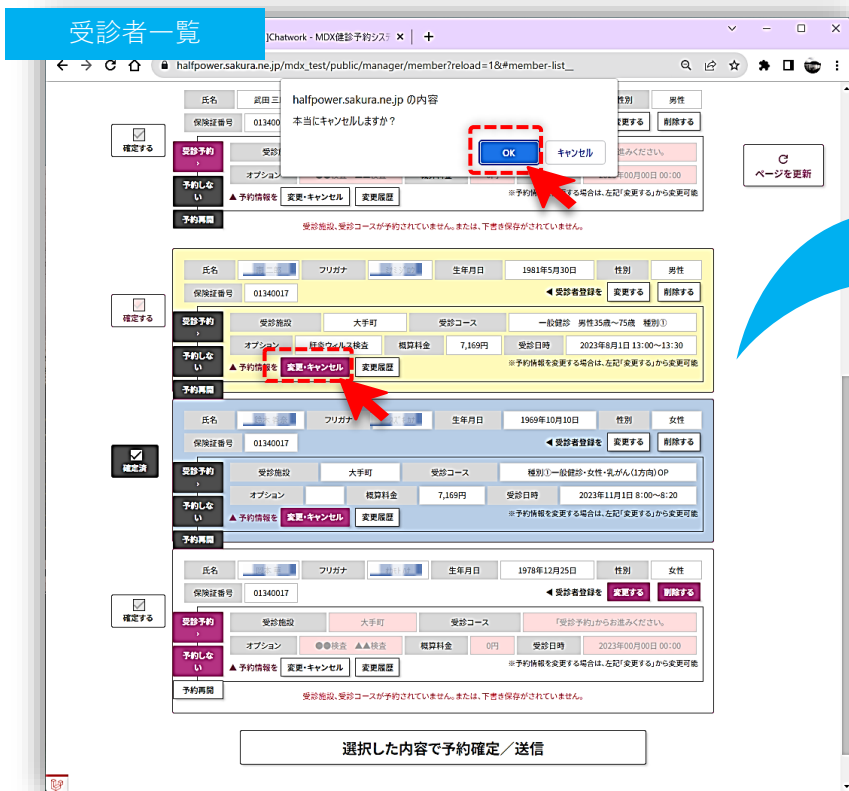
受診者一覧

]Chatwork - MDX健診予約システ ×

halfpower.sakura.ne.jp/mdx_test/public/manager/member?reload=1&#member-list_

氏名 武田 三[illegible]

性別 男性

保険証番号 01340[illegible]

変更する 削除する

確定する

受診予約

予約しない

予約再開

受診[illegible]

オプション

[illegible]みください。

2023年00月00日 00:00

▲予約情報を 変更・キャンセル 変更履歴

※予約情報を変更する場合は、左記「変更する」から変更可能

受診施設、受診コースが予約されていません。または、下書き保存がされていません。

halfpower.sakura.ne.jp の内容

本当にキャンセルしますか？

OK キャンセル

ページを更新

氏名 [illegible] フリガナ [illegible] 生年月日 1981年5月30日 性別 男性

保険証番号 01340017 ◀ 受診者登録を 変更する 削除する

確定する

受診予約

予約しない

予約再開

受診施設 大手町 受診コース 一般健診 男性35歳～75歳 種別①

オプション 肝炎ウィルス検査 概算料金 7,169円 受診日時 2023年8月1日 13:00～13:30

▲予約情報を 変更・キャンセル 変更履歴 ※予約情報を変更する場合は、左記「変更する」から変更可能

氏名 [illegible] フリガナ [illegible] 生年月日 1969年10月10日 性別 女性

保険証番号 01340017 ◀ 受診者登録を 変更する 削除する

確定済

受診予約

予約しない

予約再開

受診施設 大手町 受診コース 種別①一般健診・女性・乳がん(1方向) OP

オプション 概算料金 7,169円 受診日時 2023年11月1日 8:00～8:20

▲予約情報を 変更・キャンセル 変更履歴 ※予約情報を変更する場合は、左記「変更する」から変更可能

氏名 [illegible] フリガナ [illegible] 生年月日 1978年12月25日 性別 女性

保険証番号 01340017 ◀ 受診者登録を 変更する 削除する

確定する

受診予約

予約しない

予約再開

受診施設 大手町 受診コース 「受診予約」からお進みください。

オプション ●●検査 ▲▲検査 概算料金 0円 受診日時 2023年00月00日 00:00

▲予約情報を 変更・キャンセル 変更履歴 ※予約情報を変更する場合は、左記「変更する」から変更可能

受診施設、受診コースが予約されていません。または、下書き保存がされていません。

選択した内容で予約確定／送信